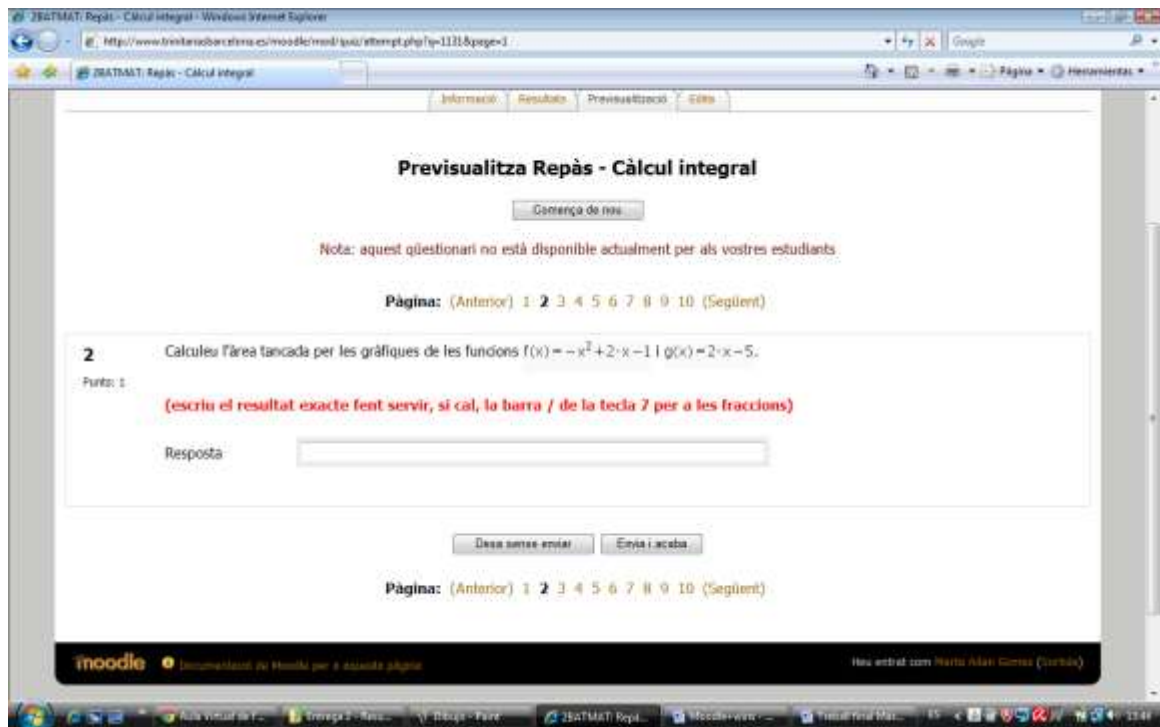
2BATMAT: Repàs - Càlcul integral - Windows Internet Explorer

http://www.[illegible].es/moodle/mod/quiz/attempt.php?q=1131&page=1

Google

2BATMAT: Repàs - Càlcul integral

Pàgina ▾ Herramientas ▾

Informació | Resultats | Previsualització | Edita

Previsualitza Repàs - Càlcul integral

Comença de nou

Nota: aquest qüestionari no està disponible actualment per als vostres estudiants

Pàgina: (Anterior) 1 2 3 4 5 6 7 8 9 10 (Següent)

2

Punts: 1

Calculeu l'àrea tancada per les gràfiques de les funcions $f(x)=-x^2+2\cdot x-1$ i $g(x)=2\cdot x-5$.

(escriu el resultat exacte fent servir, si cal, la barra / de la tecla 7 per a les fraccions)

Resposta

Desa sense enviar | Envia i acaba

Pàgina: (Anterior) 1 2 3 4 5 6 7 8 9 10 (Següent)

moodle Documentació de Moodle per a aquesta pàgina

Heu entrat com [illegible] (Surt)

Aula virtual de l'... | Entrega 2 - Resu... | Dibujo - Paint | 2BATMAT: Repà... | Moodle-www - ... | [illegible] | 13:48